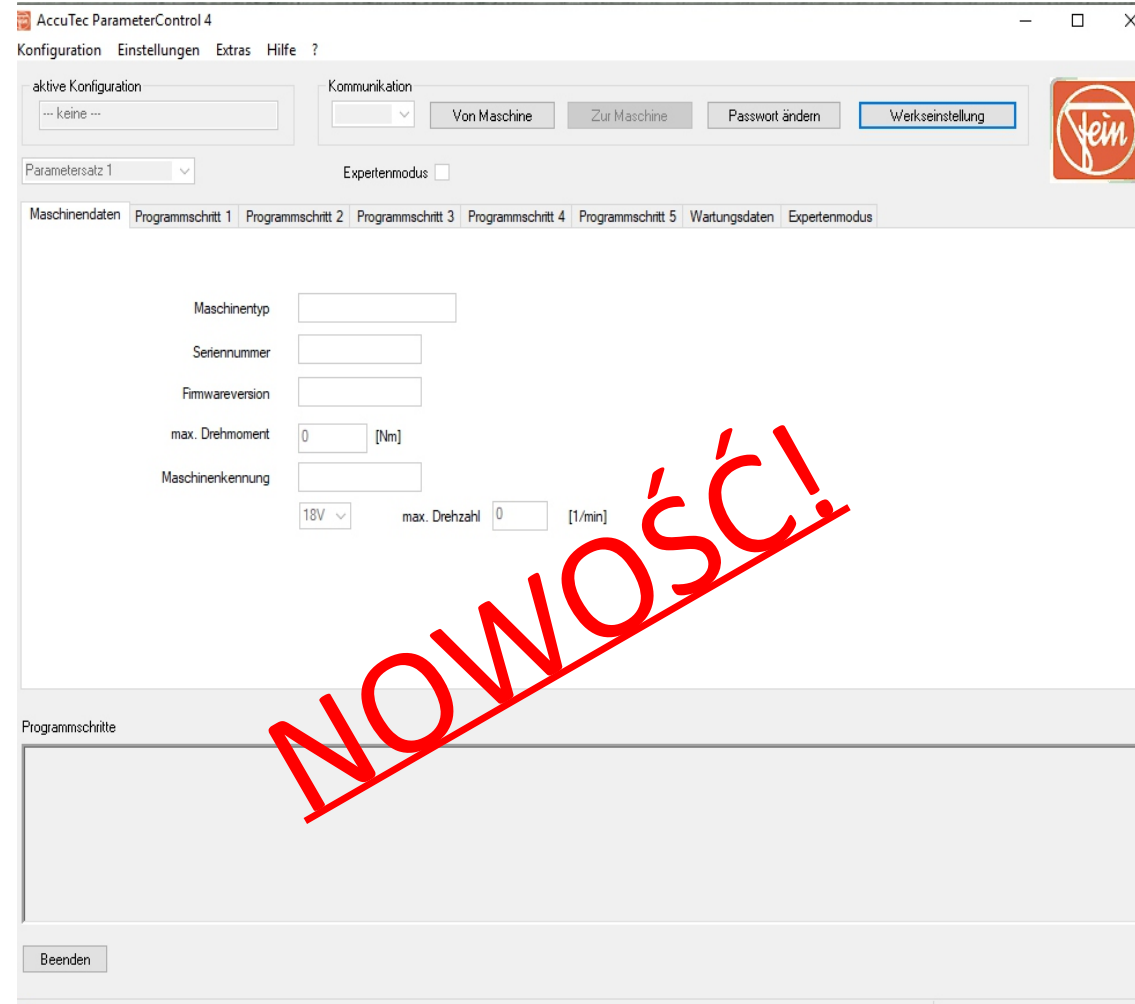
AccuTec ParameterControl 4

Konfiguration Einstellungen Extras Hilfe ?

aktive Konfiguration
--- keine ---

Kommunikation
Von Maschine
Zur Maschine
Passwort ändern
Werkseinstellung

fein

Parametersatz 1

Expertenmodus

Maschinendaten | Programmschritt 1 | Programmschritt 2 | Programmschritt 3 | Programmschritt 4 | Programmschritt 5 | Wartungsdaten | Expertenmodus

Maschinentyp
Seriennummer
Firmwareversion
max. Drehmoment 0 [Nm]
Maschinenkennung
18V max. Drehzahl 0 [1/min]

NOWOŚĆ!

Programmschritte

Beenden